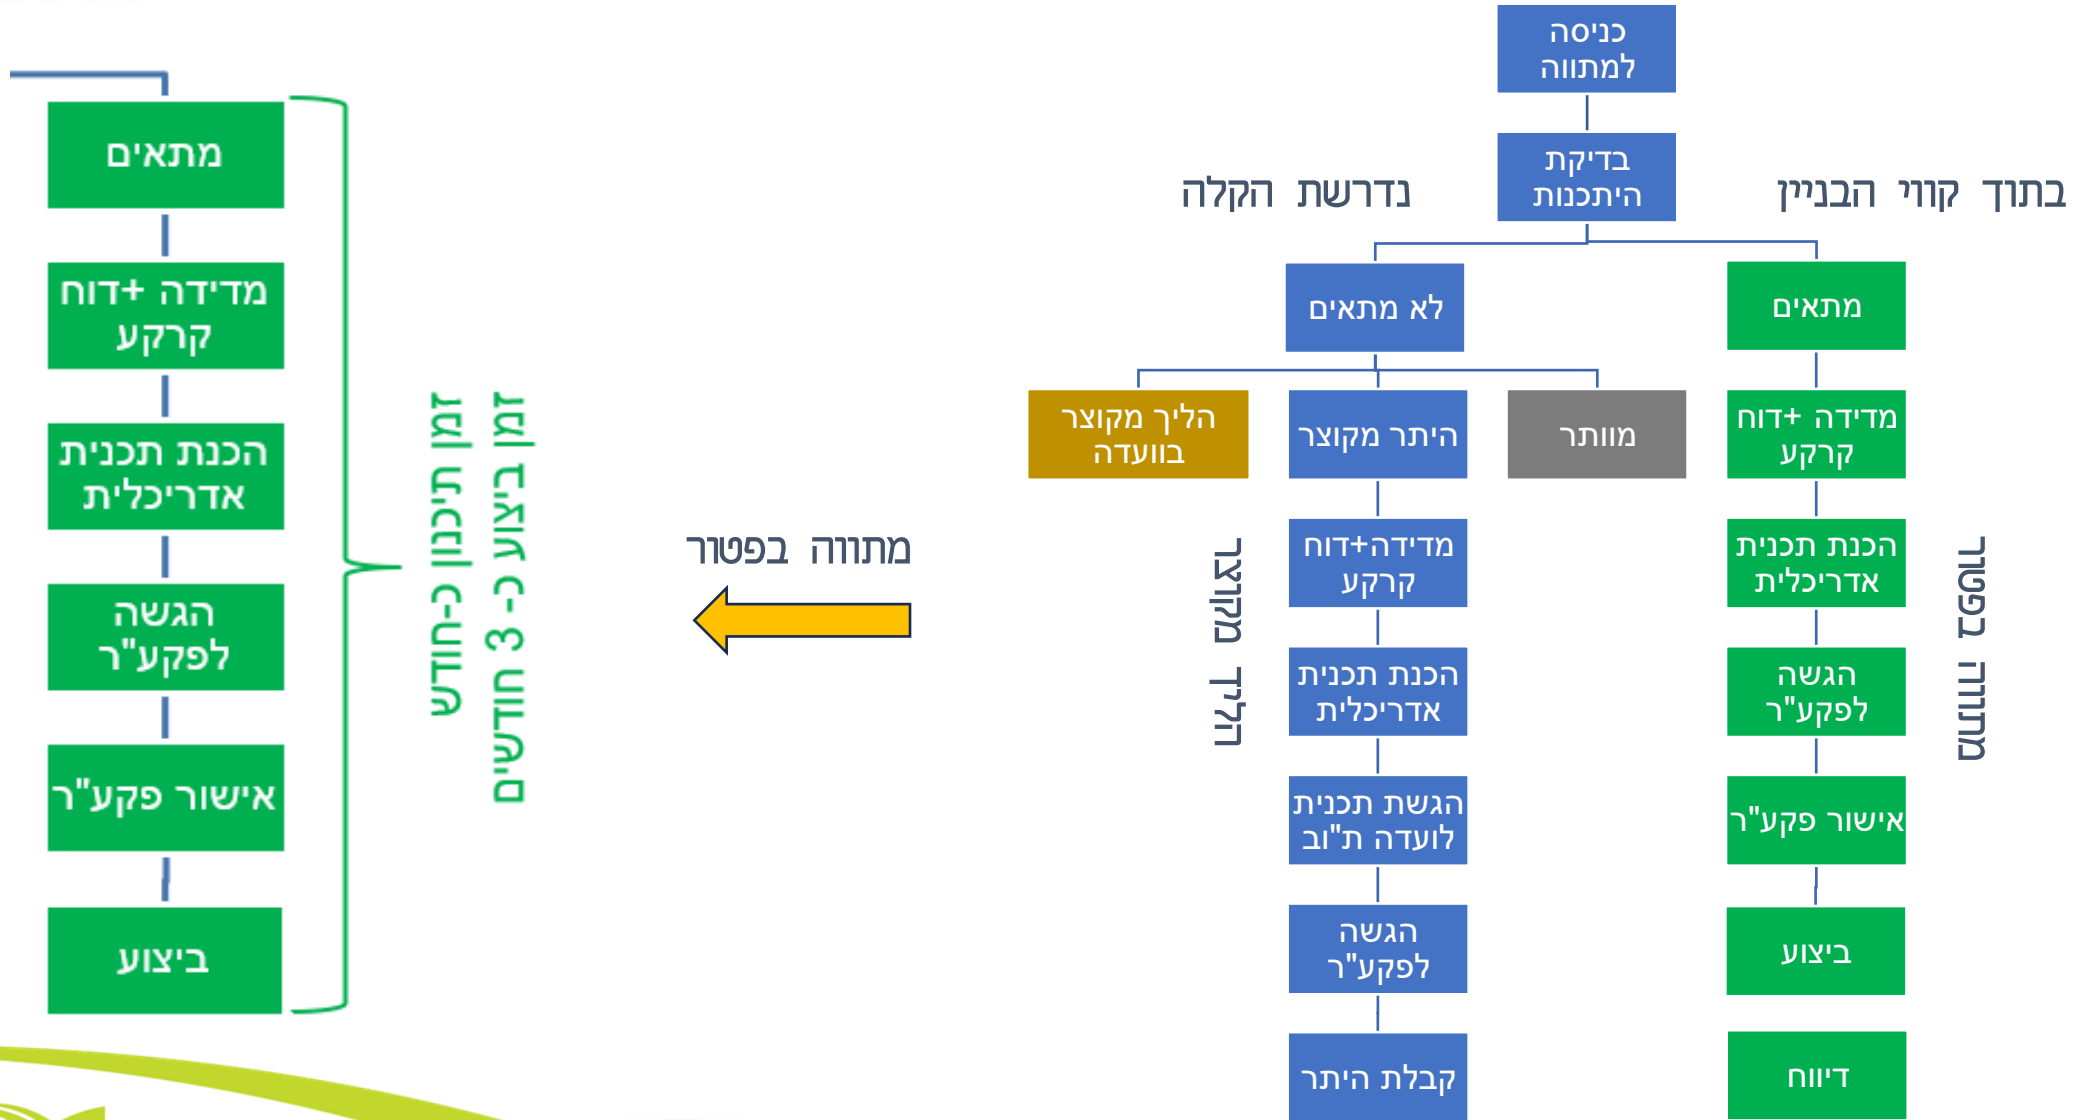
כניסה למתווה

בדיקת היתכנות

בתוך קווי הבניין

נדרשת הקלה

מתאים

לא מתאים

מדידה+ דוח קרקע

מוותר

היתר מקוצר

הליך מקוצר בוועדה

הכנת תכנית אדריכלית

מדידה+דוח קרקע

הגשה לפקע"ר

הכנת תכנית אדריכלית

אישור פקע"ר

הגשת תכנית לועדה ת"ב

ביצוע

הגשה לפקע"ר

דיווח

קבלת היתר

מתווה בפטור

מסלול מהיר

היתר מקוצר

מתאים

מדידה +דוח קרקע

הכנת תכנית אדריכלית

הגשה לפקע"ר

אישור פקע"ר

ביצוע

זמן תיכנון כ-חודש

זמן ביצוע כ- 3 חודשים